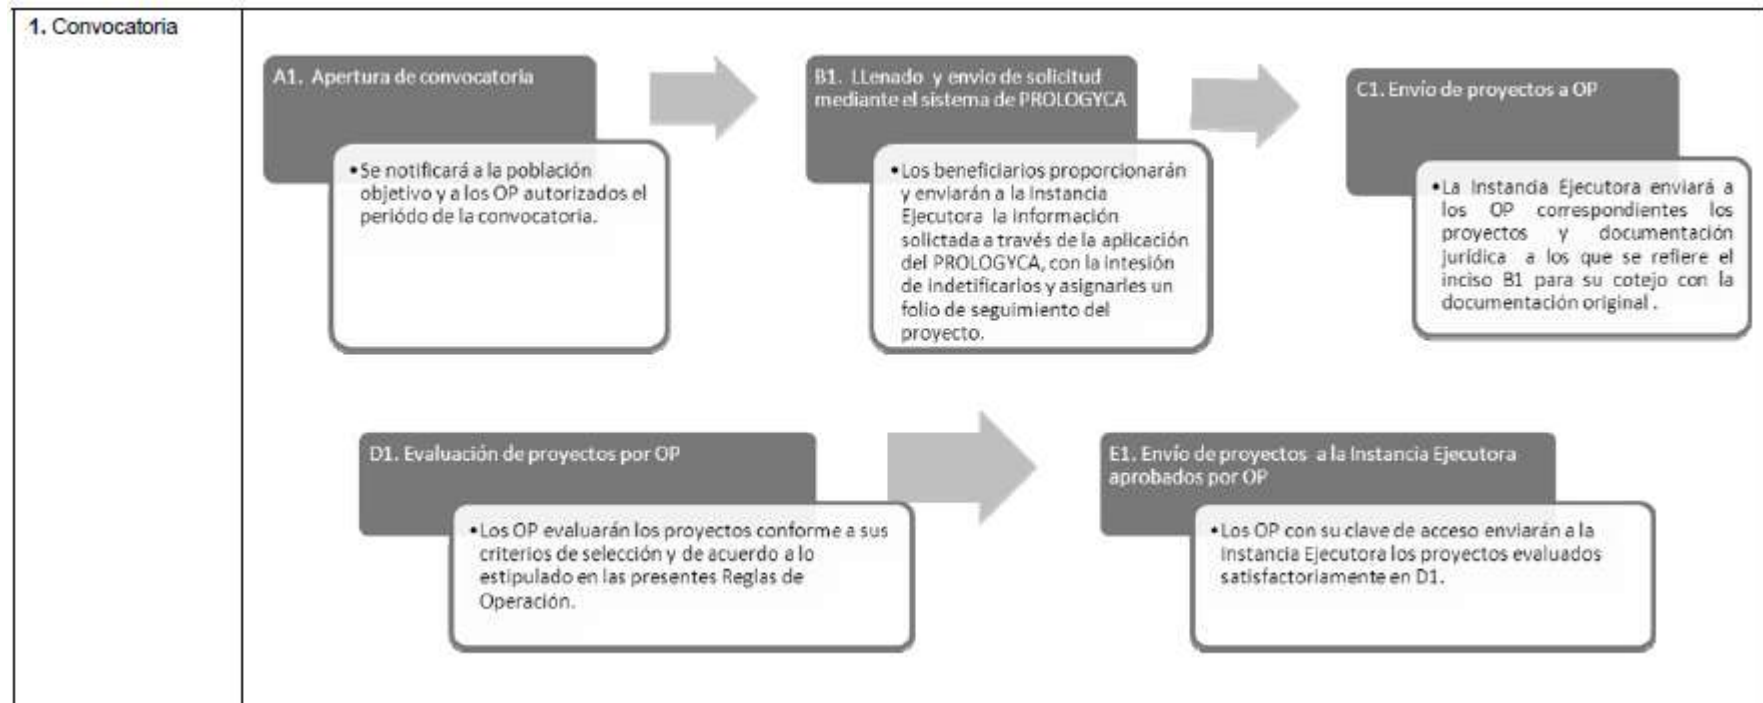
1. Convocatoria

A1. Apertura de convocatoria

•Se notificará a la población objetivo y a los OP autorizados el periodo de la convocatoria.

B1. LLenado y envio de solicitud mediante el sistema de PROLOGYCA

•Los beneficiarios proporcionarán y enviarán a la Instancia Ejecutora la información solictada a través de la aplicación del PROLOGYCA, con la intesión de indetificarlos y asignarles un folio de seguimiento del proyecto.

C1. Envío de proyectos a OP

•La Instandia Ejecutora enviará a los OP correspondientes los proyectos y documentación jurídica a los que se refiere el inciso B1 para su cotejo con la documentación original .

D1. Evaluación de proyectos por OP

•Los OP evaluarán los proyectos conforme a sus criterios de selección y de acuerdo a lo estipulado en las presentes Reglas de Operación.

E1. Envío de proyectos a la Instancia Ejecutora aprobados por OP

•Los OP con su clave de acceso enviarán a la Instancia Ejecutora los proyectos evaluados satisfactoriamente en D1.